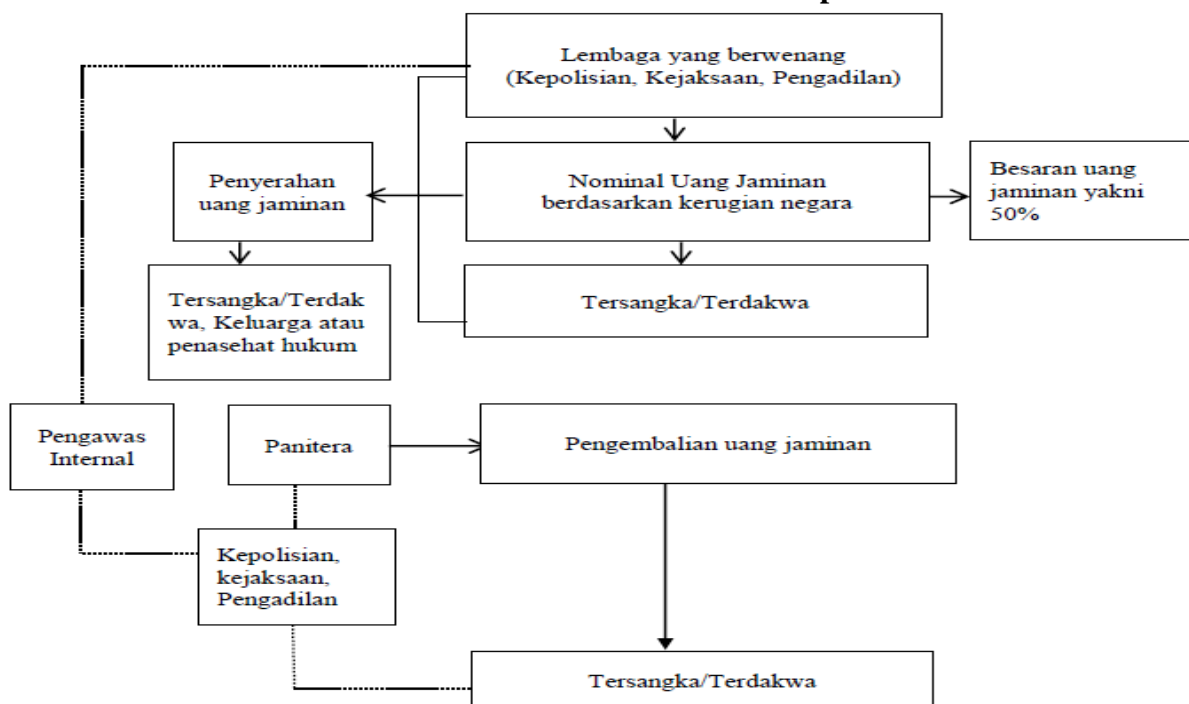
Lembaga yang berwenang (Kepolisian, Kejaksaan, Pengadilan)

Penyerahan uang jaminan

Nominal Uang Jaminan berdasarkan kerugian negara

Besaran uang jaminan yakni 50%

Tersangka/Terdakwa, Keluarga atau penasehat hukum

Tersangka/Terdakwa

Pengawas Internal

Panitera

Pengembalian uang jaminan

Kepolisian, kejaksaan, Pengadilan

Tersangka/Terdakwa